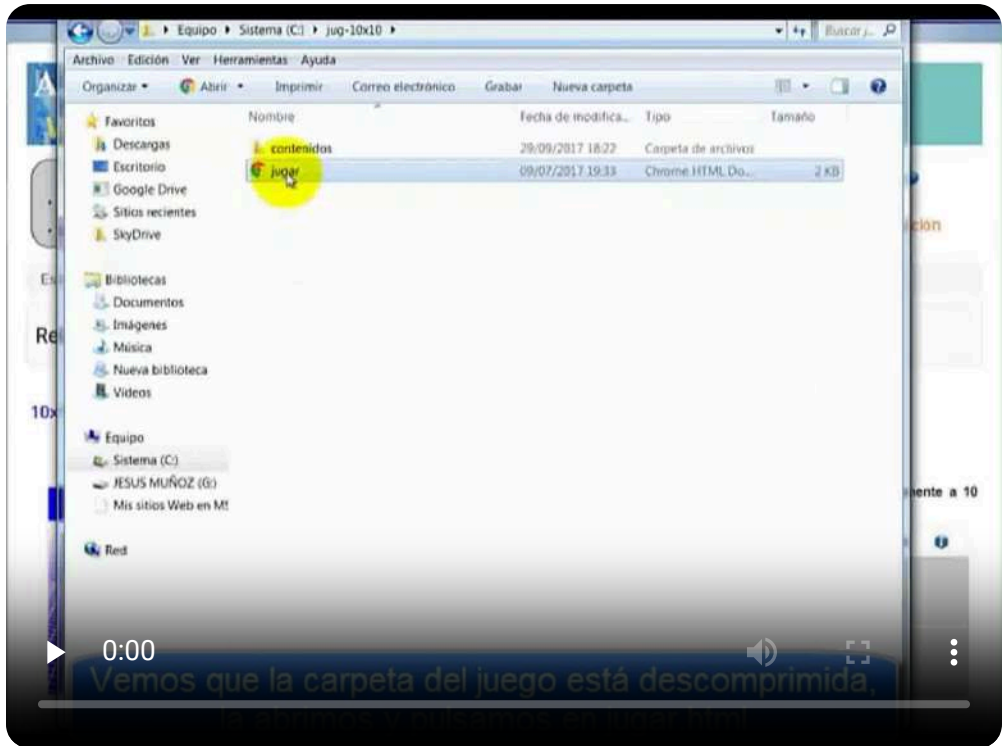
Equipo ▸ Sistema (C:) ▸ jug-10x10 ▸

Buscar j...

Archivo Edición Ver Herramientas Ayuda

Organizar ▾ Abrir ▾ Imprimir Correo electrónico Grabar Nueva carpeta

Favoritos
Descargas
Escritorio
Google Drive
Sitios recientes
SkyDrive

Bibliotecas
Documentos
Imágenes
Música
Nueva biblioteca
Videos

Equipo
Sistema (C:)
JESUS MUÑOZ (G:)
Mis sitios Web en M!

Red

| Nombre | Fecha de modifica... | Tipo | Tamaño |
|---|---|---|---|
| contenidos | 29/09/2017 18:22 | Carpeta de archivos | |
| jugar | 09/07/2017 19:33 | Chrome HTML Do... | 2 KB |

A

Es

Re

10x

ción

ente a 10

0:00

Vemos que la carpeta del juego está descomprimida, la abrimos y pulsamos en jugar.html.